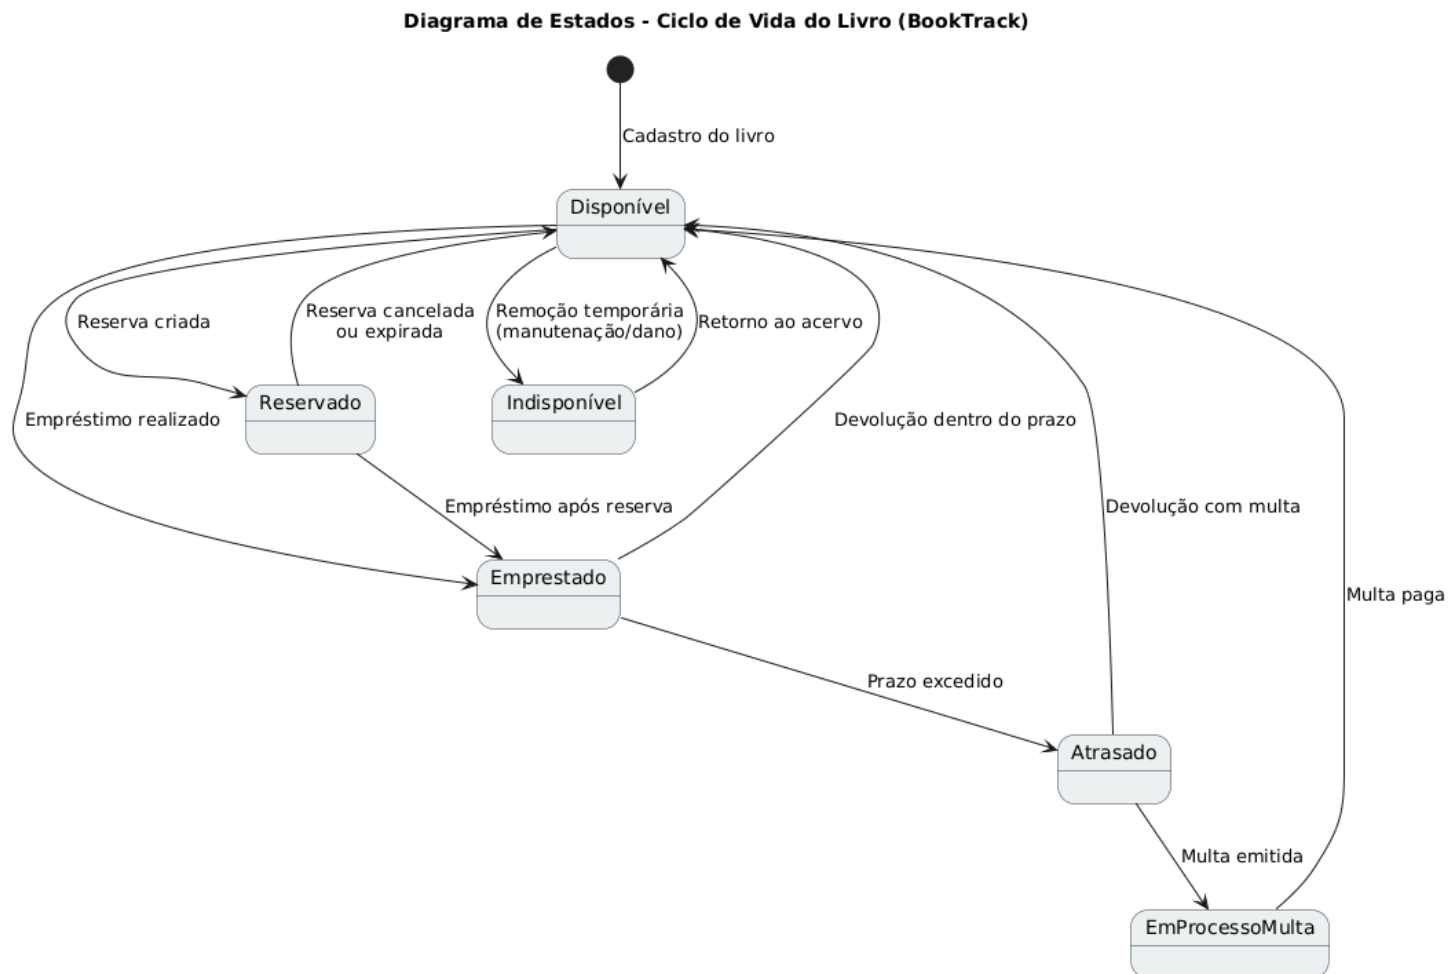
Diagrama de Estados - Ciclo de Vida do Livro (BookTrack)

Cadastro do livro

Disponível

Reserva criada

Reserva cancelada ou expirada

Remoção temporária (manutenação/dano)

Retorno ao acervo

Reservado

Indisponível

Empréstimo realizado

Devolução dentro do prazo

Empréstimo após reserva

Devolução com multa

Emprestado

Multa paga

Prazo excedido

Atrasado

Multa emitida

EmProcessoMulta